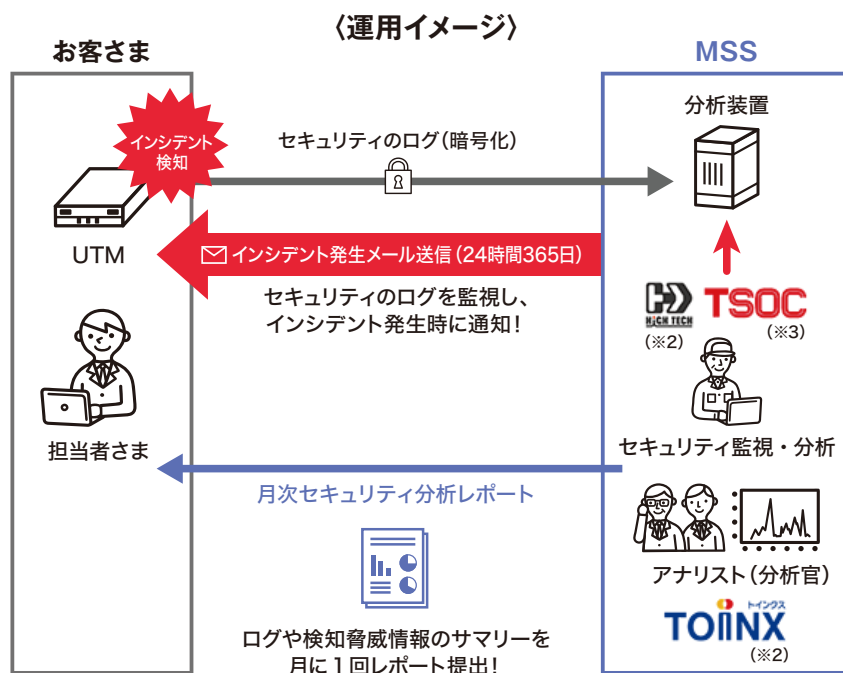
〈運用イメージ〉

お客さま

MSS

インシデント検知

セキュリティのログ（暗号化）

分析装置

UTM

インシデント発生メール送信（24時間365日）

セキュリティのログを監視し、インシデント発生時に通知！

HIGH TECH
（※2）

TSOC
（※3）

担当者さま

セキュリティ監視・分析

月次セキュリティ分析レポート

アナリスト（分析官）

ログや検知脅威情報のサマリーを月に１回レポート提出！

トインクス
TOINX
（※2）